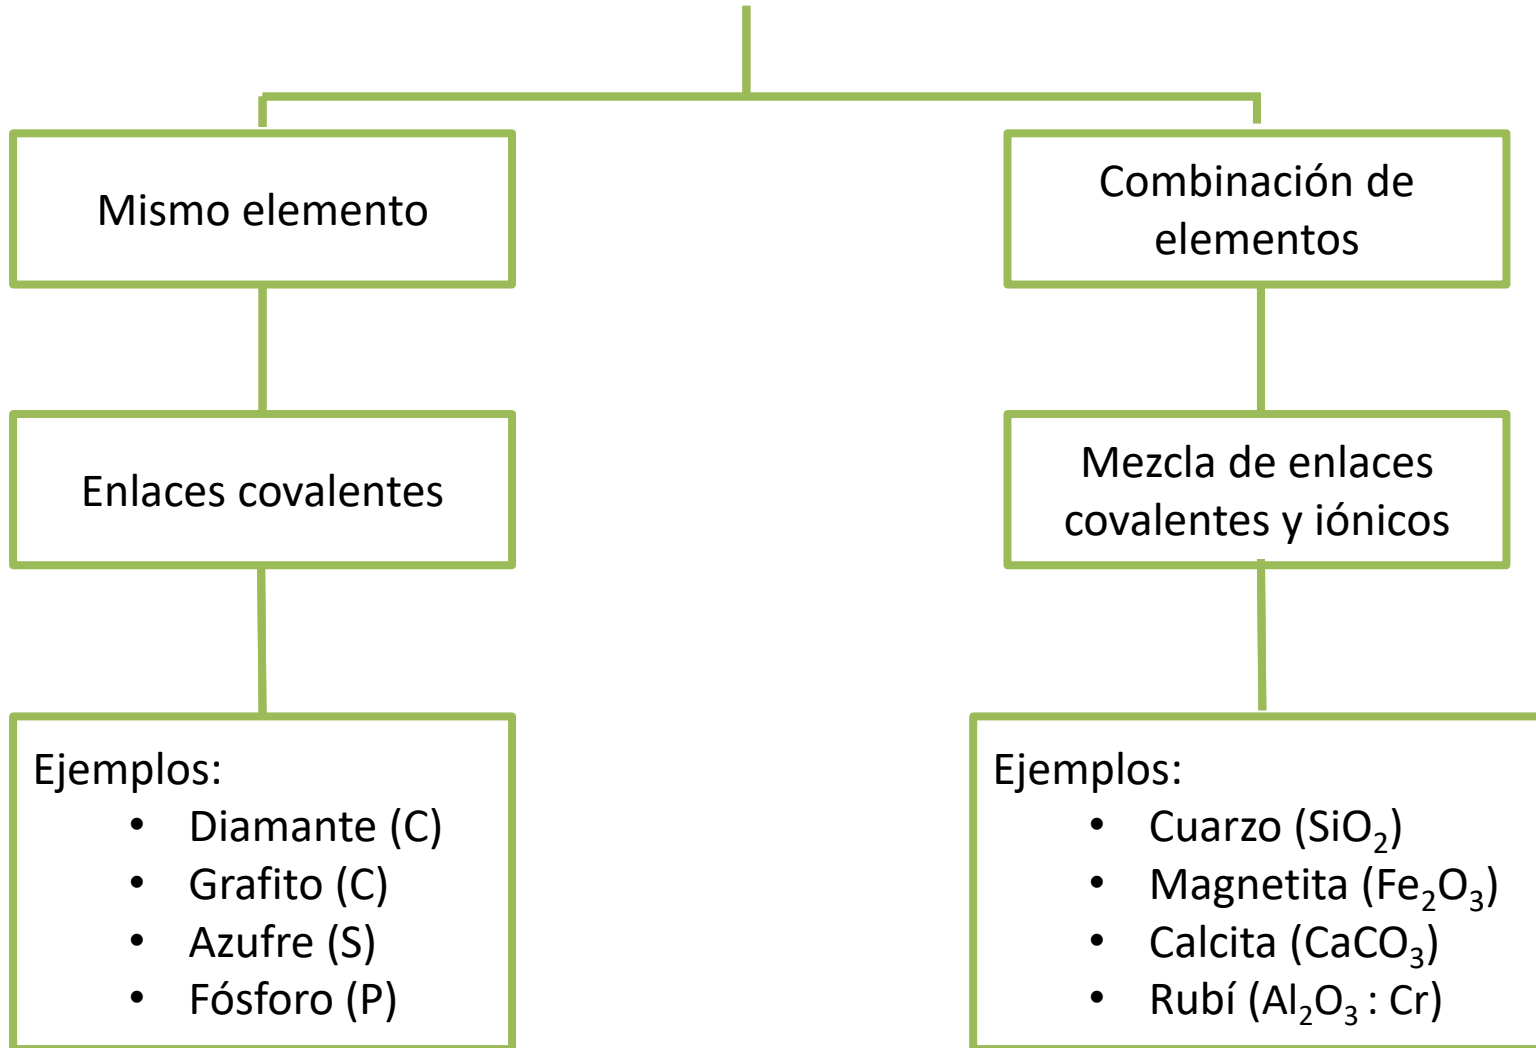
Mismo elemento

Enlaces covalentes

Ejemplos:
- Diamante (C)
- Grafito (C)
- Azufre (S)
- Fósforo (P)

Combinación de elementos

Mezcla de enlaces covalentes y iónicos

Ejemplos:
- Cuarzo ($SiO_2$)
- Magnetita ($Fe_2O_3$)
- Calcita ($CaCO_3$)
- Rubí ($Al_2O_3$ : Cr)